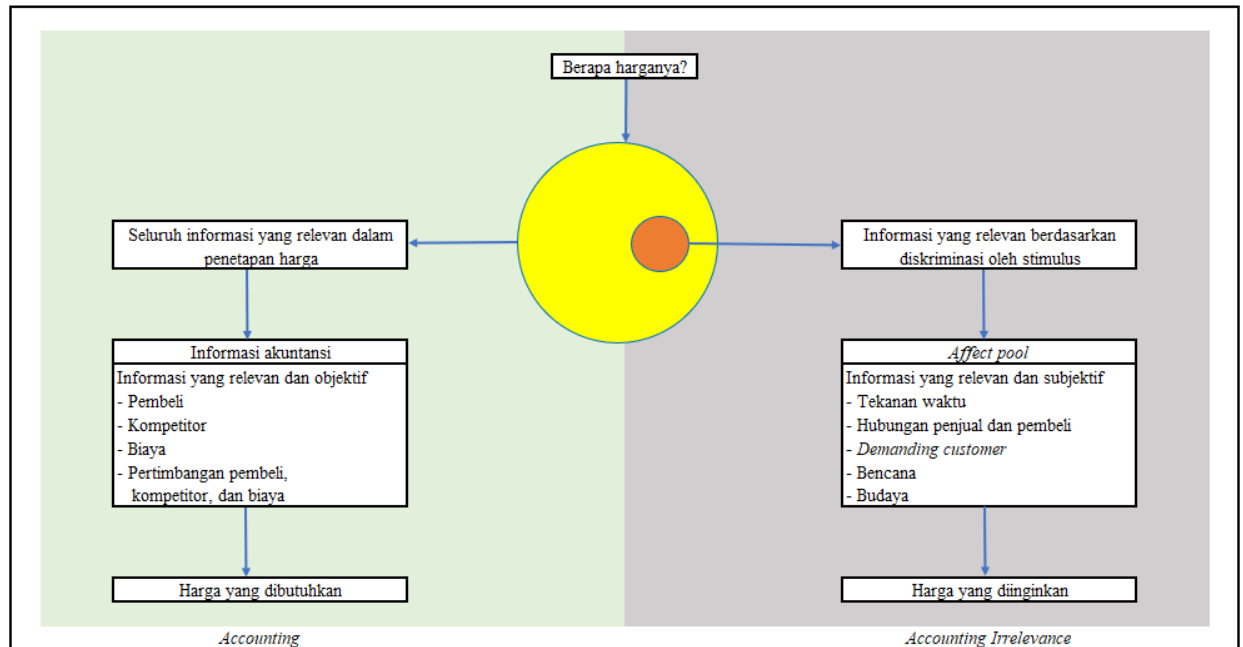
Berapa harganya?

Seluruh informasi yang relevan dalam penetapan harga

Informasi akuntansi

Informasi yang relevan dan objektif
- Pembeli
- Kompetitor
- Biaya
- Pertimbangan pembeli, kompetitor, dan biaya

Harga yang dibutuhkan

Accounting

Informasi yang relevan berdasarkan diskriminasi oleh stimulus

Affect pool

Informasi yang relevan dan subjektif
- Tekanan waktu
- Hubungan penjual dan pembeli
- Demanding customer
- Bencana
- Budaya

Harga yang diinginkan

Accounting Irrelevance